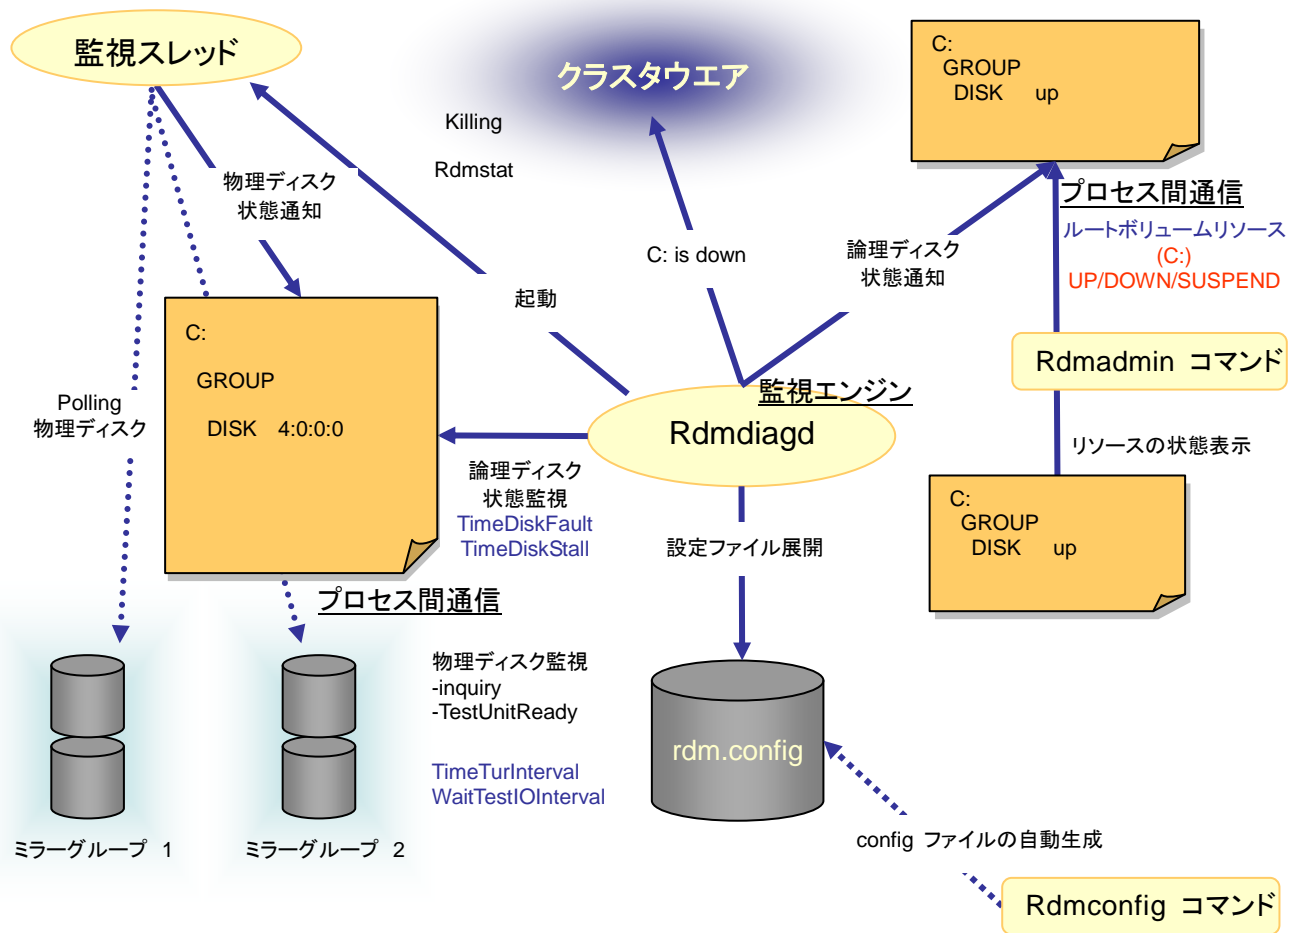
監視スレッド

クラスタウエア

Killing

Rdmstat

C:
GROUP
DISK up

プロセス間通信

ルートボリュームリソース
(C:)
UP/DOWN/SUSPEND

物理ディスク
状態通知

C: is down

論理ディスク
状態通知

起動

C:

GROUP

DISK 4:0:0:0

Polling
物理ディスク

監視エンジン

Rdmdiagd

Rdmadmin コマンド

リソースの状態表示

論理ディスク
状態監視
TimeDiskFault
TimeDiskStall

設定ファイル展開

C:
GROUP
DISK up

プロセス間通信

物理ディスク監視
-inquiry
-TestUnitReady

TimeTurInterval
WaitTestIOInterval

rdm.config

ミラーグループ 1

ミラーグループ 2

config ファイルの自動生成

Rdmconfig コマンド